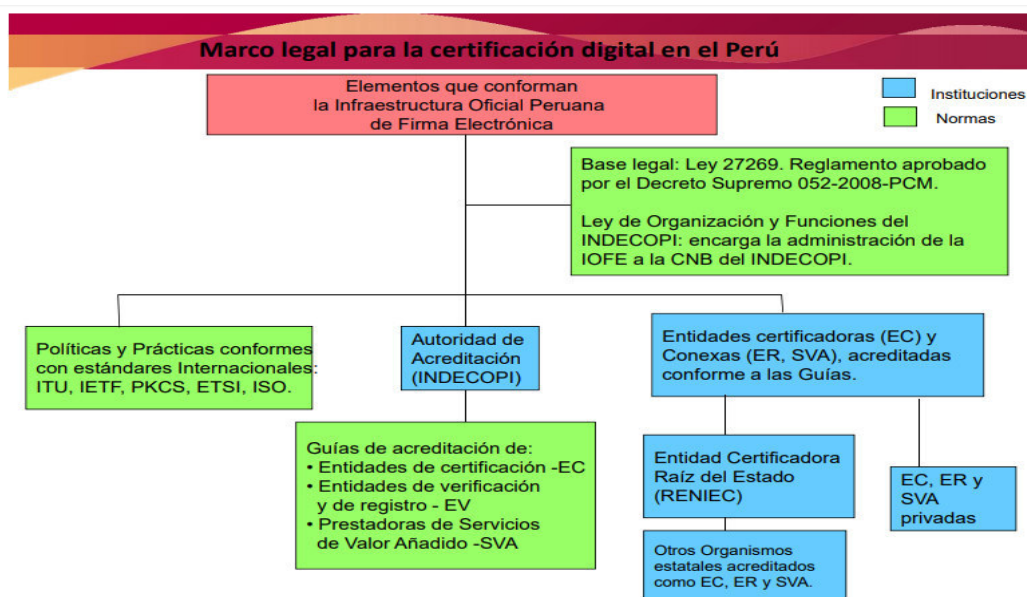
Marco legal para la certificación digital en el Perú

Elementos que conforman la Infraestructura Oficial Peruana de Firma Electrónica

Instituciones
Normas

Base legal: Ley 27269. Reglamento aprobado por el Decreto Supremo 052-2008-PCM.

Ley de Organización y Funciones del INDECOPI: encarga la administración de la IOFE a la CNB del INDECOPI.

Políticas y Prácticas conformes con estándares Internacionales: ITU, IETF, PKCS, ETSI, ISO.

Autoridad de Acreditación (INDECOPI)

Entidades certificadoras (EC) y Conexas (ER, SVA), acreditadas conforme a las Guías.

Guías de acreditación de:
• Entidades de certificación -EC
• Entidades de verificación y de registro - EV
• Prestadoras de Servicios de Valor Añadido -SVA

Entidad Certificadora Raíz del Estado (RENIEC)

EC, ER y SVA privadas

Otros Organismos estatales acreditados como EC, ER y SVA.